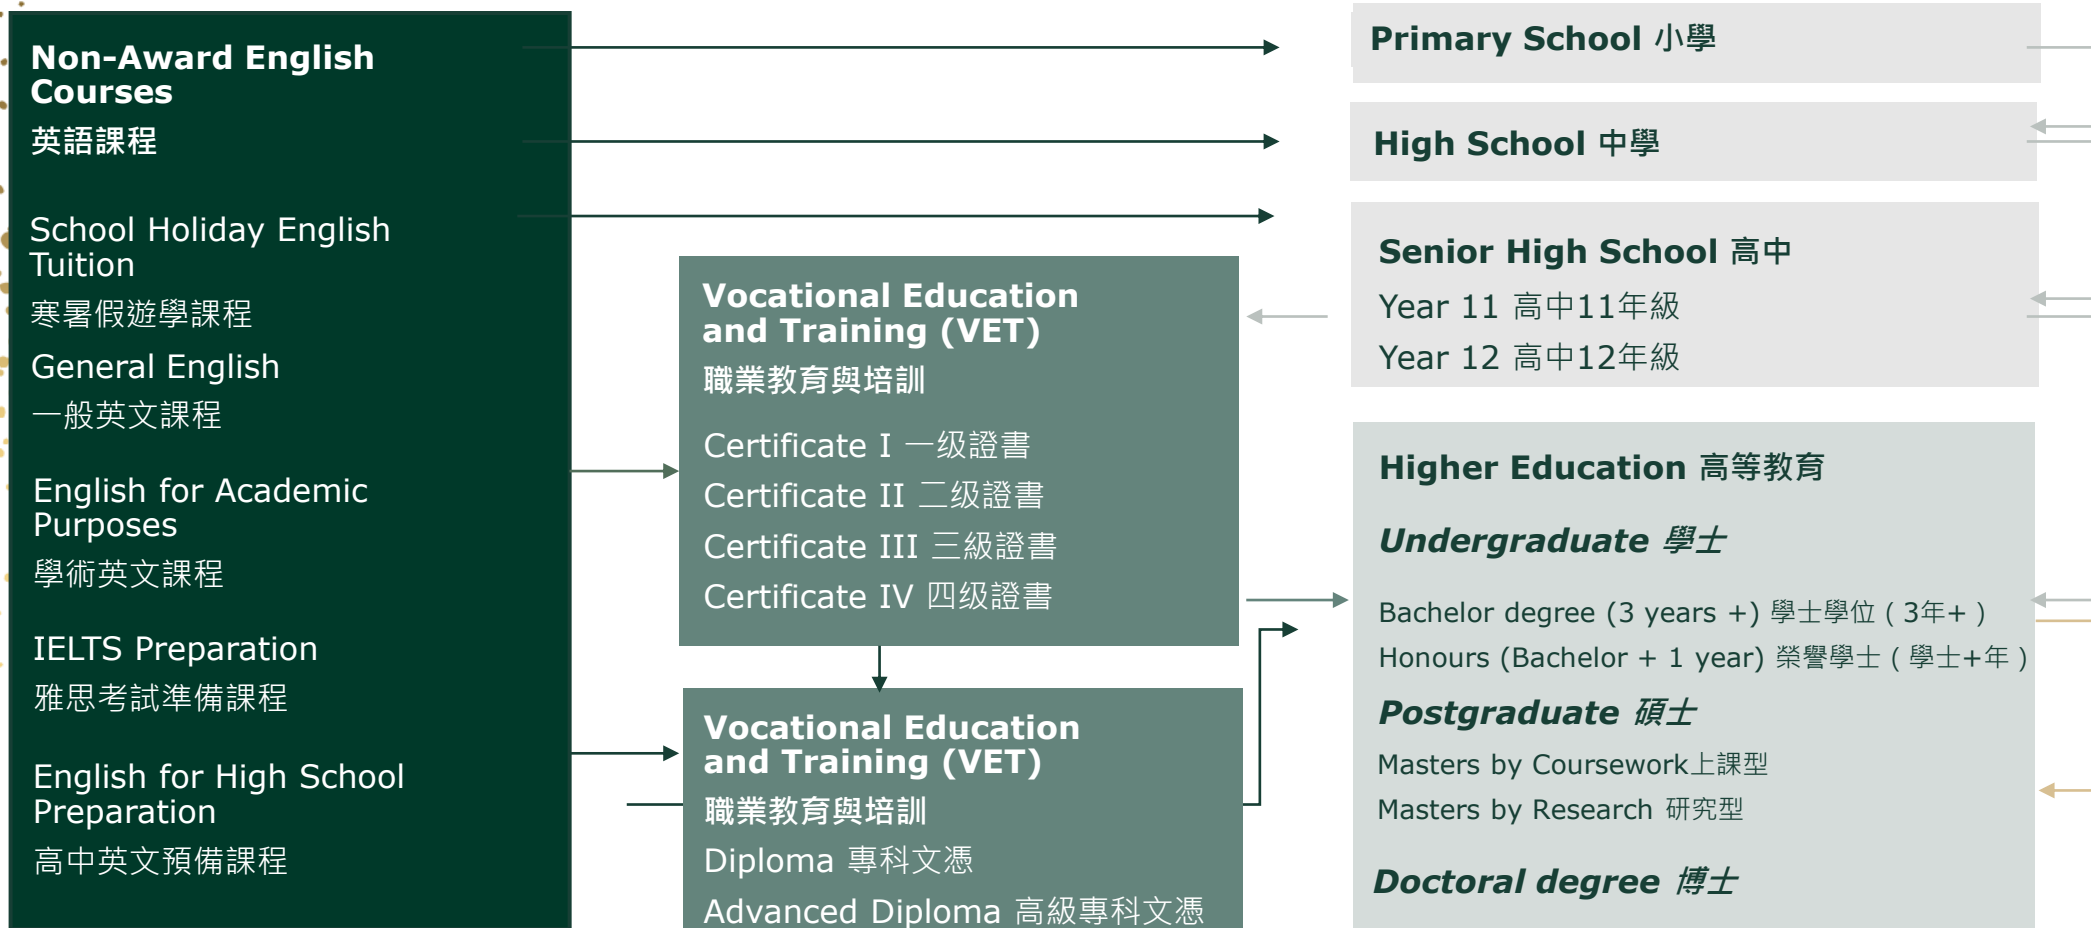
Non-Award English Courses
英語課程

School Holiday English Tuition
寒暑假遊學課程

General English
一般英文課程

English for Academic Purposes
學術英文課程

IELTS Preparation
雅思考試準備課程

English for High School Preparation
高中英文預備課程

Vocational Education and Training (VET)
職業教育與培訓

Certificate I 一级證書
Certificate II 二级證書
Certificate III 三級證書
Certificate IV 四级證書

Vocational Education and Training (VET)
職業教育與培訓
Diploma 專科文憑
Advanced Diploma 高級專科文憑

Primary School 小學

High School 中學

Senior High School 高中
Year 11 高中11年級
Year 12 高中12年級

Higher Education 高等教育

Undergraduate 學士

Bachelor degree (3 years +) 學士學位 ( 3年+ )
Honours (Bachelor + 1 year) 榮譽學士 ( 學士+年 )

Postgraduate 碩士

Masters by Coursework上課型
Masters by Research 研究型

Doctoral degree 博士